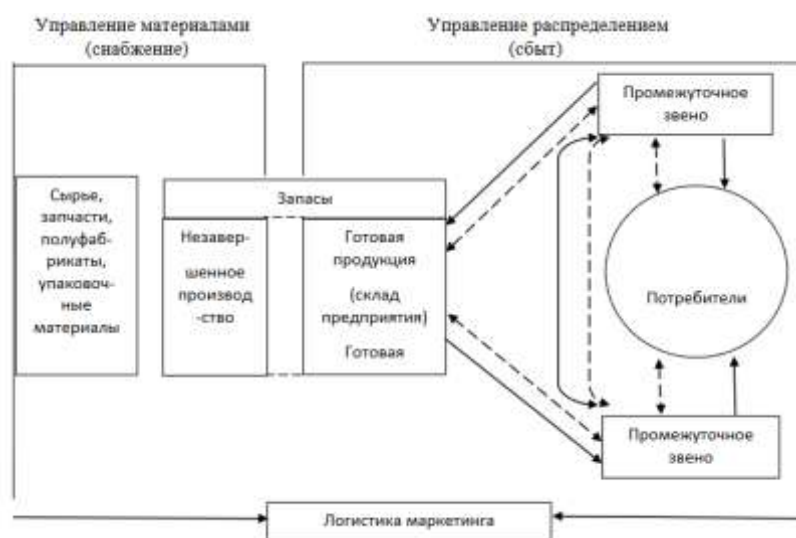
Управление материалами (снабжение)

Управление распределением (сбыт)

Сырье, запчасти, полуфабрикаты, упаковочные материалы

Запасы

Незавершенное производ -ство

Готовая продукция (склад предприятия) Готовая

Промежуточное звено

Потребители

Промежуточное звено

Логистика маркетинга